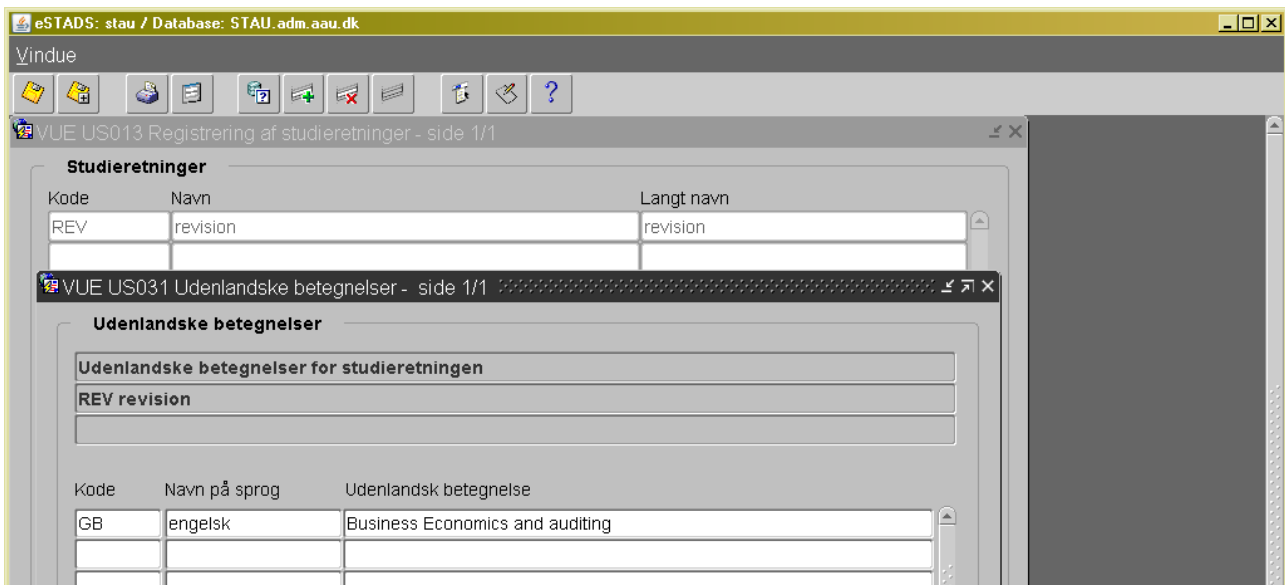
eSTADS: stau / Database: STAU.adm.aau.dk

Vindue

?

VUE US013 Registrering af studieretninger - side 1/1

Studieretninger

| Kode | Navn | Langt navn |
|---|---|---|
| REV | revision | revision |

VUE US031 Udenlandske betegnelser - side 1/1

Udenlandske betegnelser

Udenlandske betegnelser for studieretningen

REV revision

| Kode | Navn på sprog | Udenlandsk betegnelse |
|---|---|---|
| GB | engelsk | Business Economics and auditing |